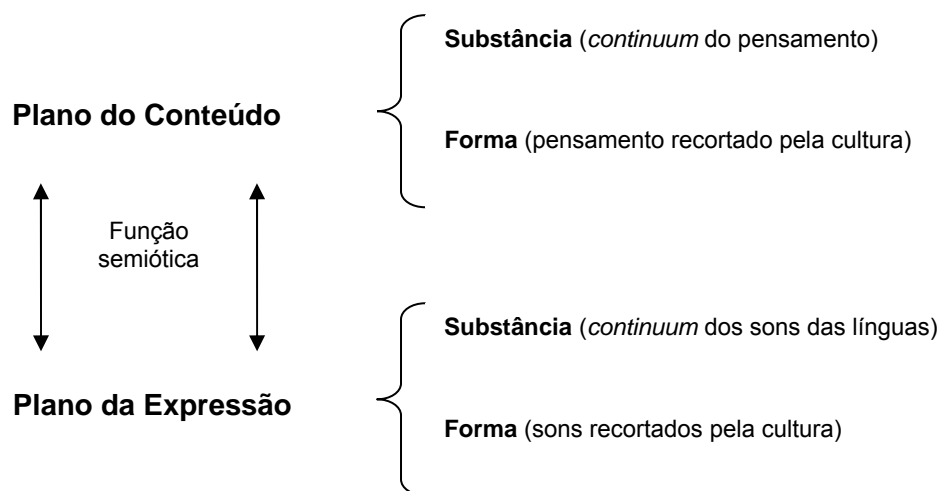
Plano do Conteúdo

Substância (*continuum* do pensamento)

Forma (pensamento recortado pela cultura)

Função semiótica

Plano da Expressão

Substância (*continuum* dos sons das línguas)

Forma (sons recortados pela cultura)